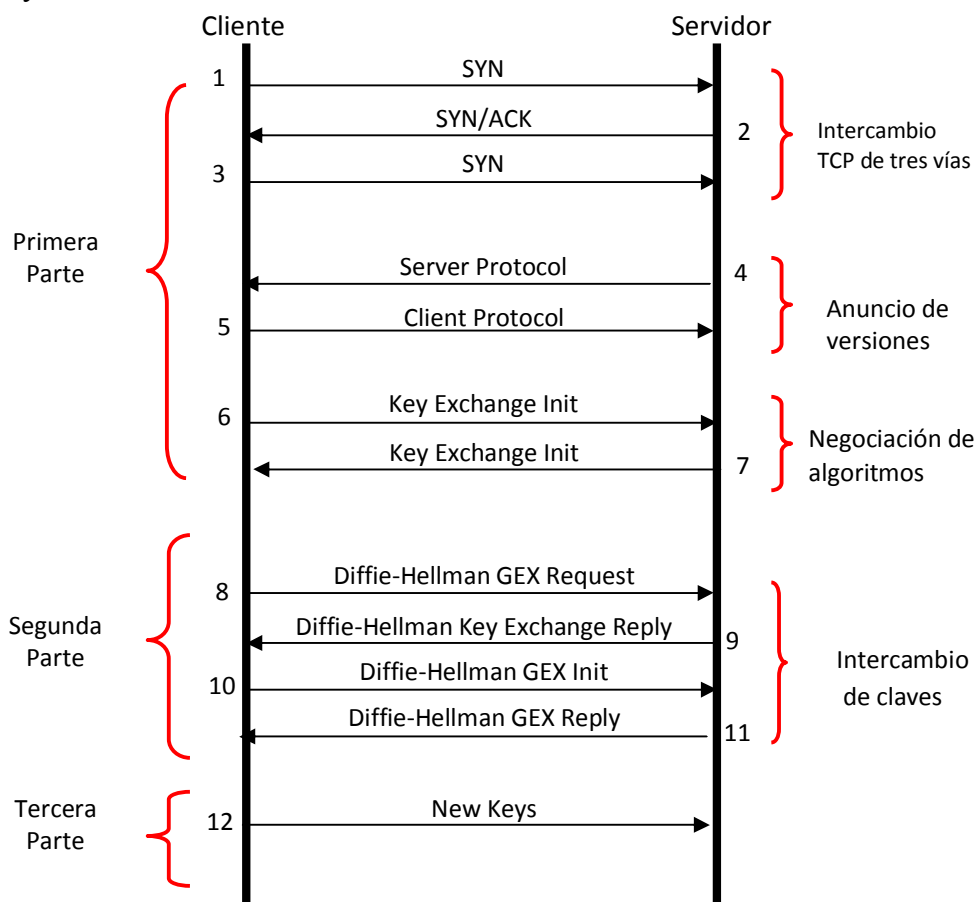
Cliente

Servidor

1 SYN

SYN/ACK 2

3 SYN

Intercambio TCP de tres vías

Primera Parte

Server Protocol 4

5 Client Protocol

Anuncio de versiones

6 Key Exchange Init

Key Exchange Init 7

Negociación de algoritmos

Segunda Parte

8 Diffie-Hellman GEX Request

Diffie-Hellman Key Exchange Reply 9

10 Diffie-Hellman GEX Init

Diffie-Hellman GEX Reply 11

Intercambio de claves

Tercera Parte

12 New Keys